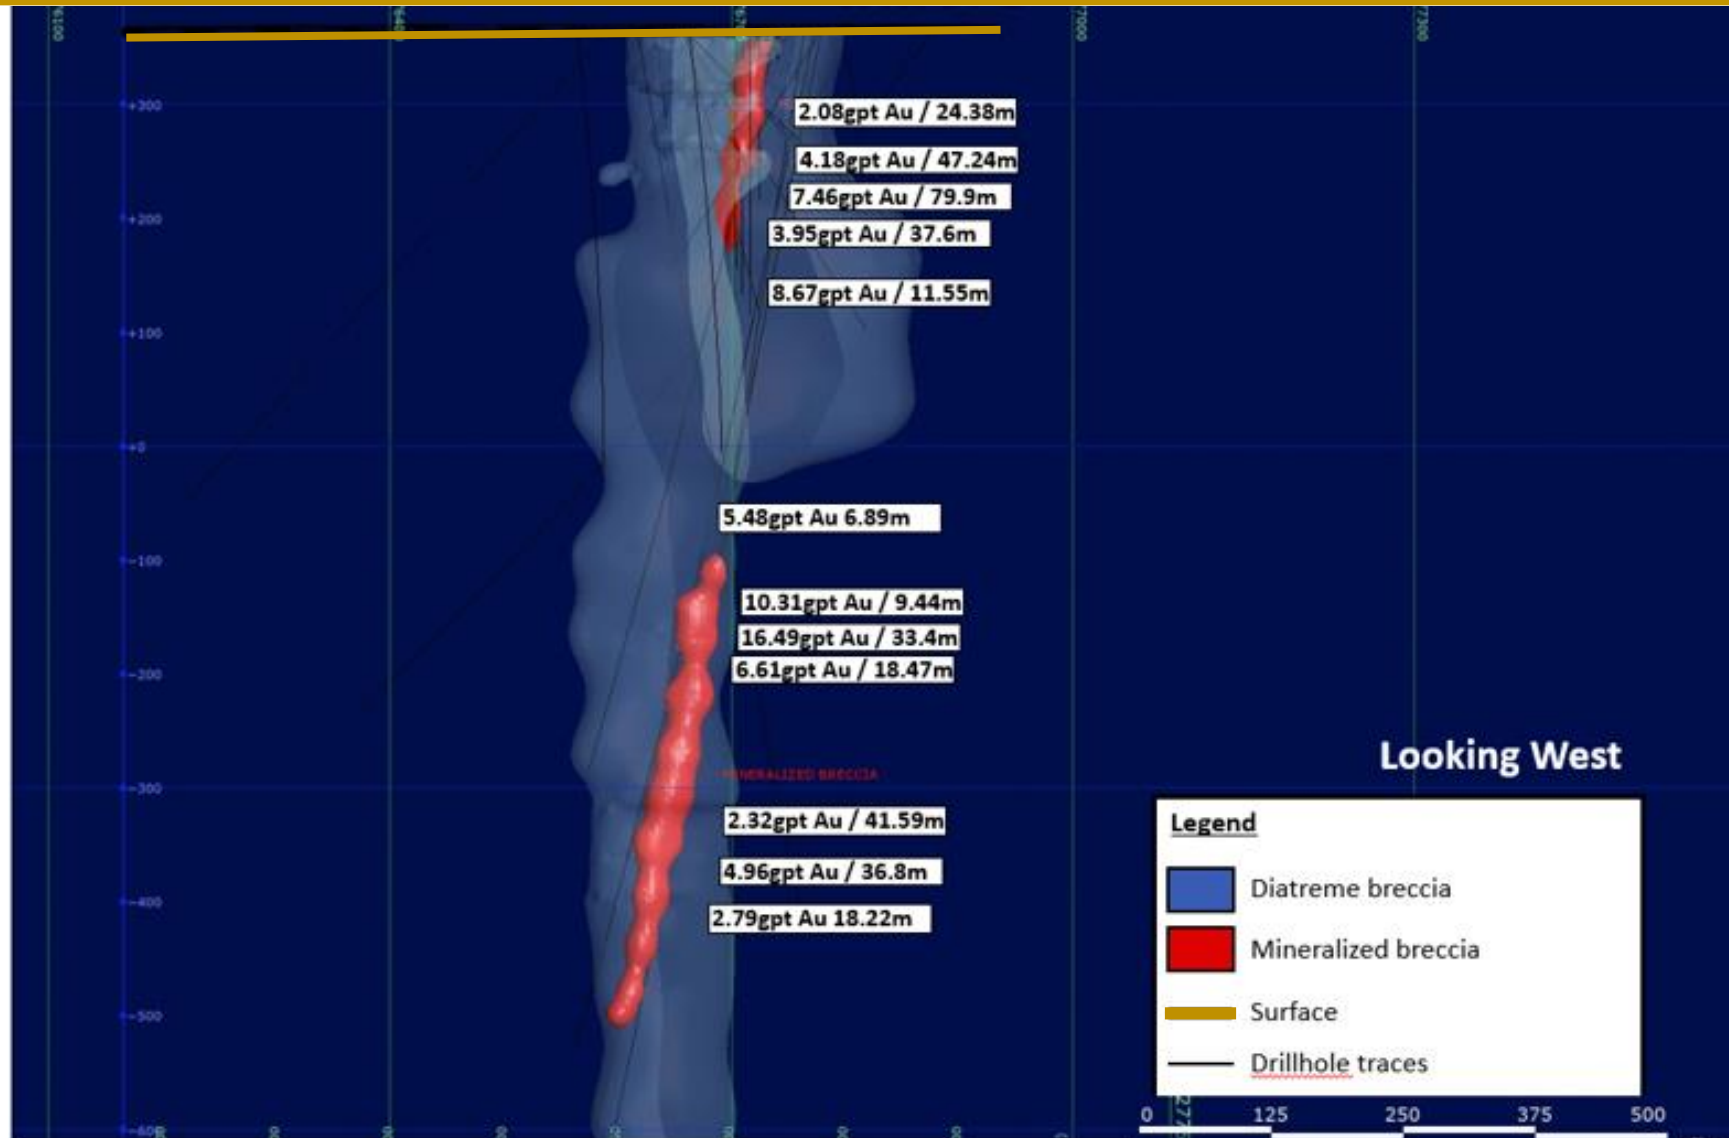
+300

+200

+100

+0

-100

-200

-300

-400

-500

-600

2.08gpt Au / 24.38m

4.18gpt Au / 47.24m

7.46gpt Au / 79.9m

3.95gpt Au / 37.6m

8.67gpt Au / 11.55m

5.48gpt Au 6.89m

10.31gpt Au / 9.44m

16.49gpt Au / 33.4m

6.61gpt Au / 18.47m

MINERALIZED BRECCIA

2.32gpt Au / 41.59m

4.96gpt Au / 36.8m

2.79gpt Au 18.22m

Looking West

Legend

Diatreme breccia

Mineralized breccia

Surface

Drillhole traces

0 125 250 375 500